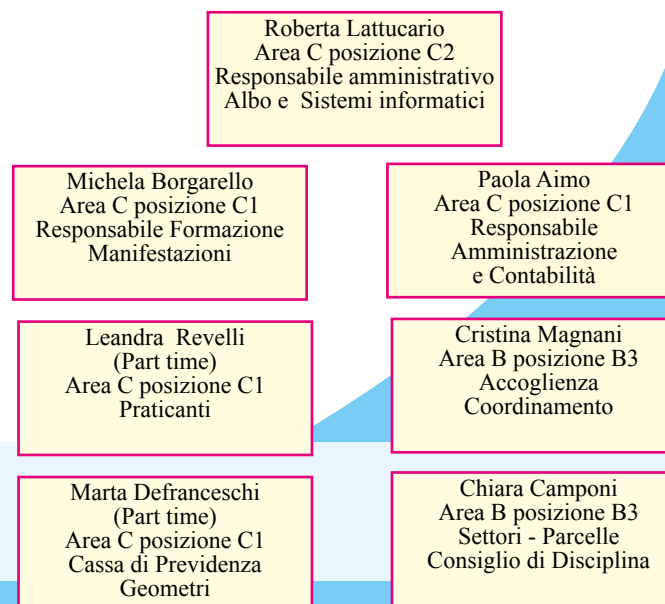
Roberta Lattucario
Area C posizione C2
Responsabile amministrativo
Albo e Sistemi informatici

Michela Borgarello
Area C posizione C1
Responsabile Formazione
Manifestazioni

Paola Aimo
Area C posizione C1
Responsabile
Amministrazione
e Contabilità

Leandra Revelli
(Part time)
Area C posizione C1
Praticanti

Cristina Magnani
Area B posizione B3
Accoglienza
Coordinamento

Marta Defranceschi
(Part time)
Area C posizione C1
Cassa di Previdenza
Geometri

Chiara Camponi
Area B posizione B3
Settori - Parcelle
Consiglio di Disciplina